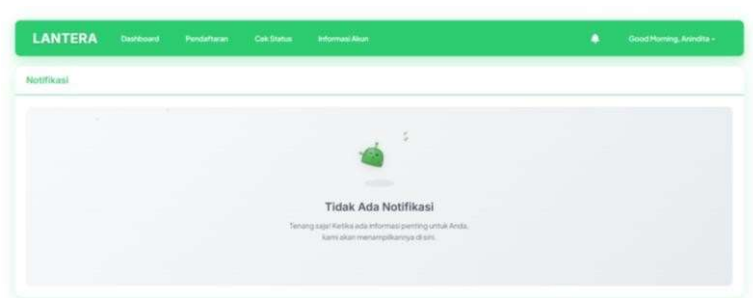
LANTERA Dashboard Pendaftaran Cek Status Informasi Akun Good Morning, Anindita ▾

Notifikasi

Tidak Ada Notifikasi

Tenang saja! Ketika ada informasi penting untuk Anda, kami akan menampilkannya di sini.